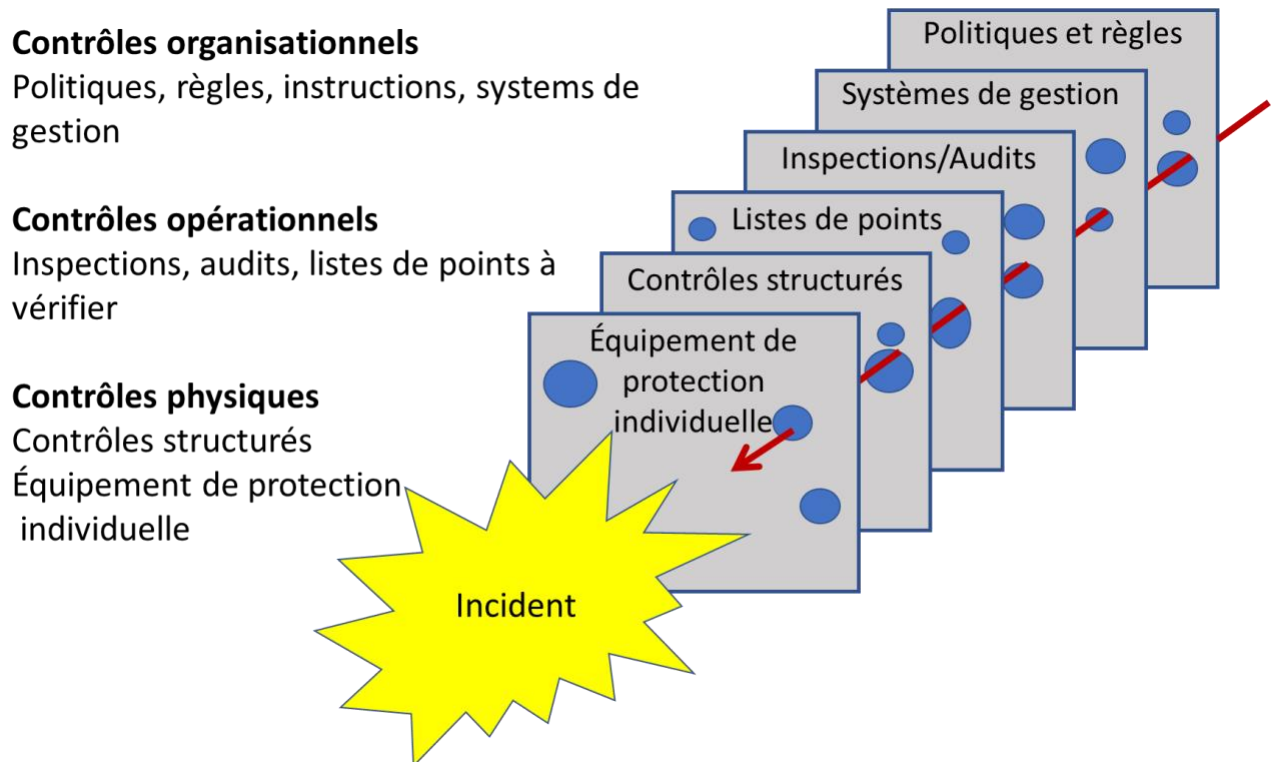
**Contrôles organisationnels**
Politiques, règles, instructions, systems de gestion

**Contrôles opérationnels**
Inspections, audits, listes de points à vérifier

**Contrôles physiques**
Contrôles structurés
Équipement de protection individuelle

Politiques et règles

Systèmes de gestion

Inspections/Audits

Listes de points

Contrôles structurés

Équipement de protection individuelle

Incident